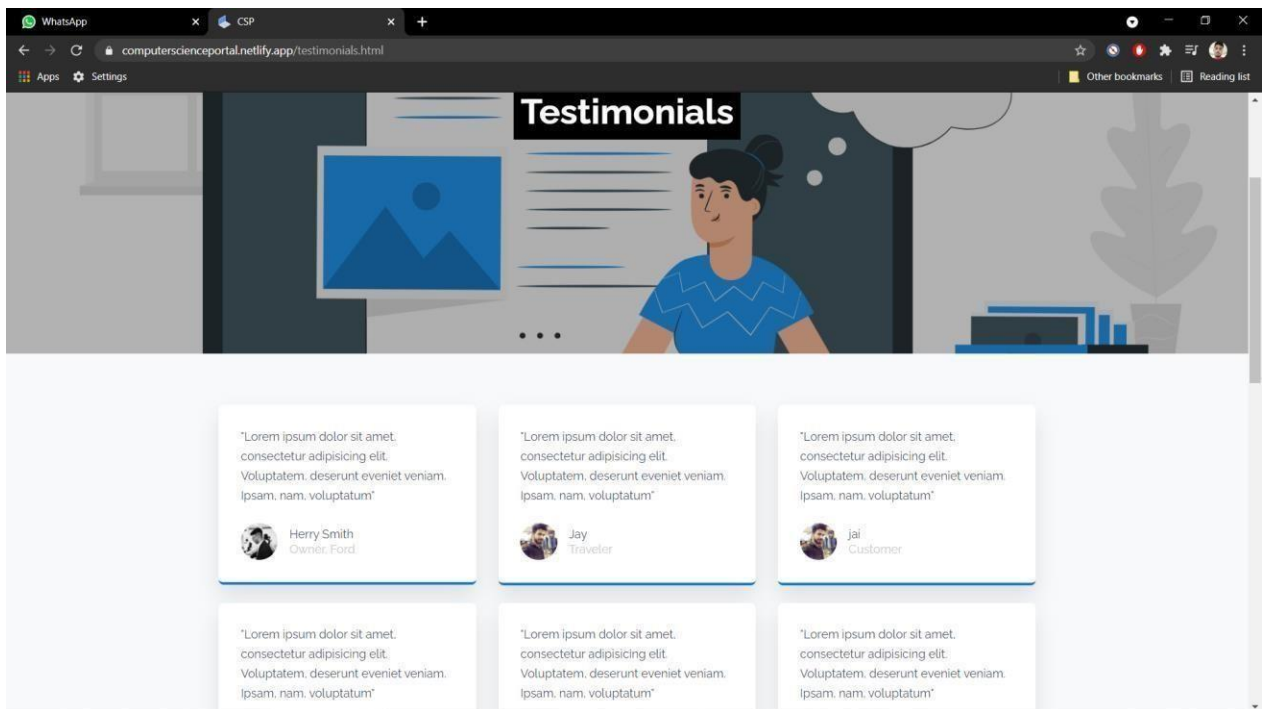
WhatsApp
CSP
computerscienceportal.netlify.app/testimonials.html
Apps Settings
Other bookmarks Reading list

Testimonials

"Lorem ipsum dolor sit amet, consectetur adipisicing elit. Voluptatem, deserunt eveniet veniam. Ipsam, nam, voluptatum"

Herry Smith
Owner, Ford

"Lorem ipsum dolor sit amet, consectetur adipisicing elit. Voluptatem, deserunt eveniet veniam. Ipsam, nam, voluptatum"

Jay
Traveler

"Lorem ipsum dolor sit amet, consectetur adipisicing elit. Voluptatem, deserunt eveniet veniam. Ipsam, nam, voluptatum"

jai
Customer

"Lorem ipsum dolor sit amet, consectetur adipisicing elit. Voluptatem, deserunt eveniet veniam. Ipsam, nam, voluptatum"

"Lorem ipsum dolor sit amet, consectetur adipisicing elit. Voluptatem, deserunt eveniet veniam. Ipsam, nam, voluptatum"

"Lorem ipsum dolor sit amet, consectetur adipisicing elit. Voluptatem, deserunt eveniet veniam. Ipsam, nam, voluptatum"